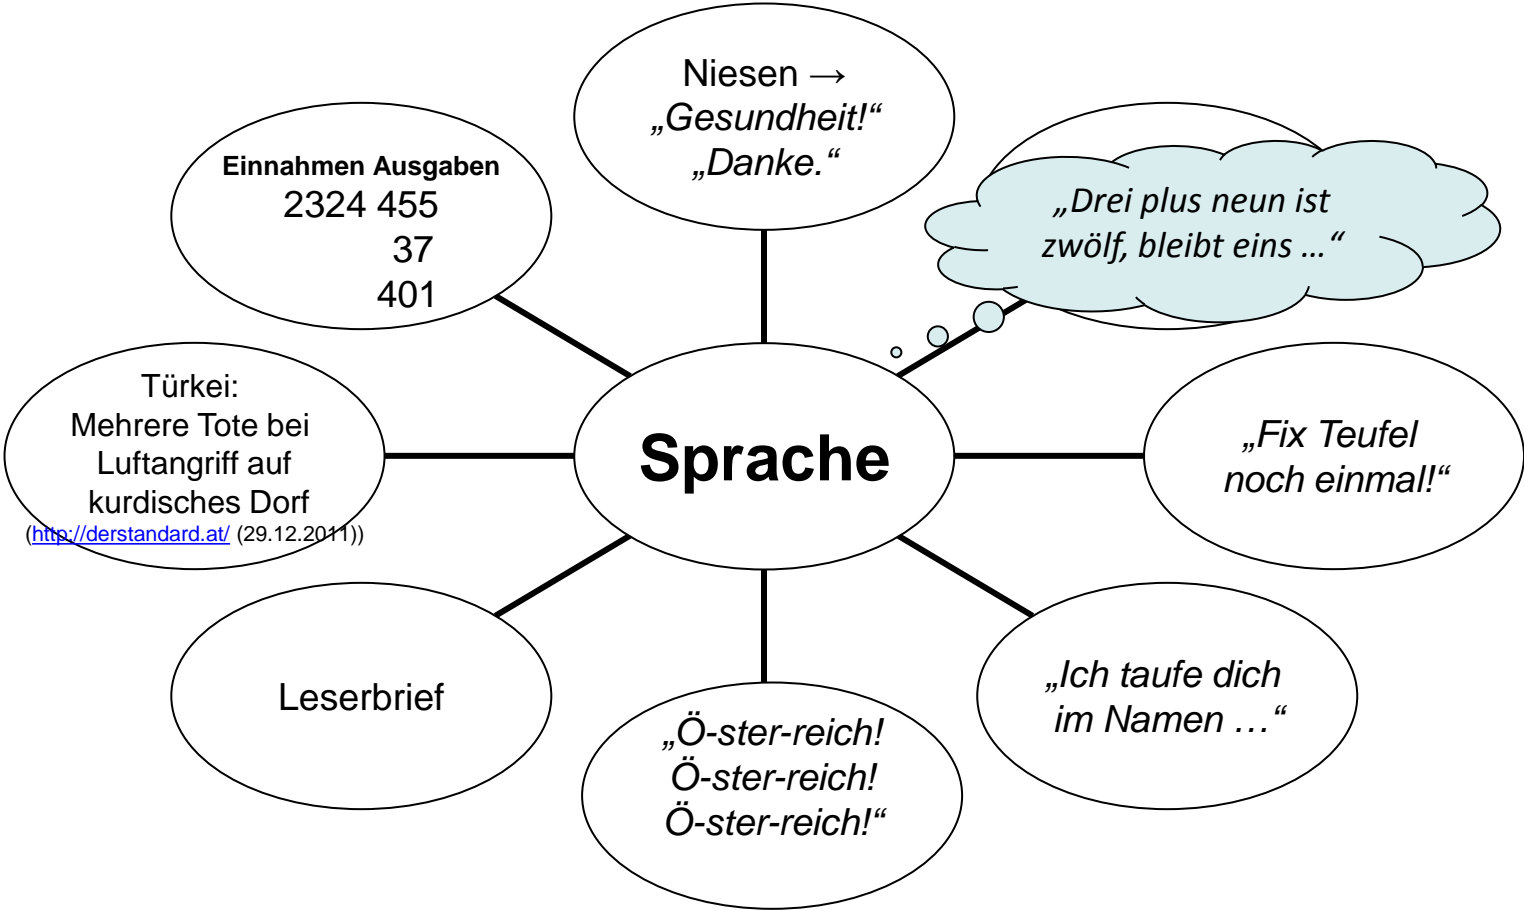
Niesen → „Gesundheit!“ „Danke.“

Einnahmen Ausgaben
2324 455
37
401

„Drei plus neun ist zwölf, bleibt eins …“

Türkei: Mehrere Tote bei Luftangriff auf kurdisches Dorf
(http://derstandard.at/ (29.12.2011))

Sprache

„Fix Teufel noch einmal!“

Leserbrief

„Ö-ster-reich! Ö-ster-reich! Ö-ster-reich!“

„Ich taufe dich im Namen …“